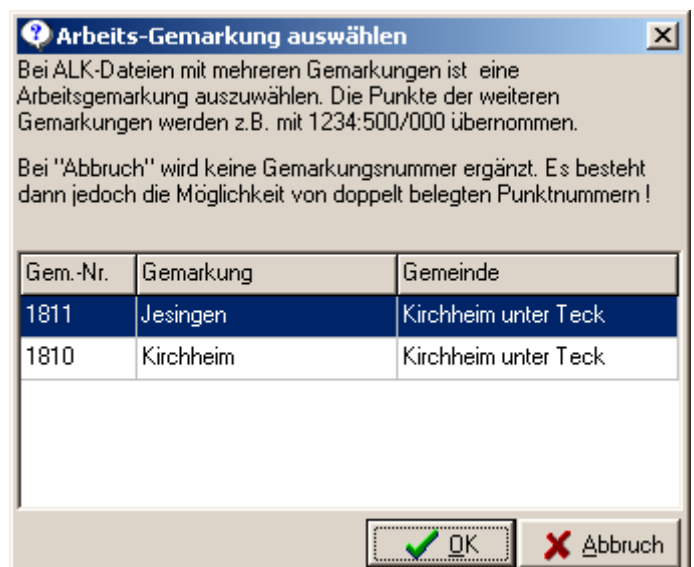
Arbeits-Gemarkung auswählen

Bei ALK-Dateien mit mehreren Gemarkungen ist eine Arbeitsgemarkung auszuwählen. Die Punkte der weiteren Gemarkungen werden z.B. mit 1234:500/000 übernommen.

Bei "Abbruch" wird keine Gemarkungsnummer ergänzt. Es besteht dann jedoch die Möglichkeit von doppelt belegten Punktnummern !

| Gem.-Nr. | Gemarkung | Gemeinde |
|---|---|---|
| 1811 | Jesingen | Kirchheim unter Teck |
| 1810 | Kirchheim | Kirchheim unter Teck |

OK

Abbruch